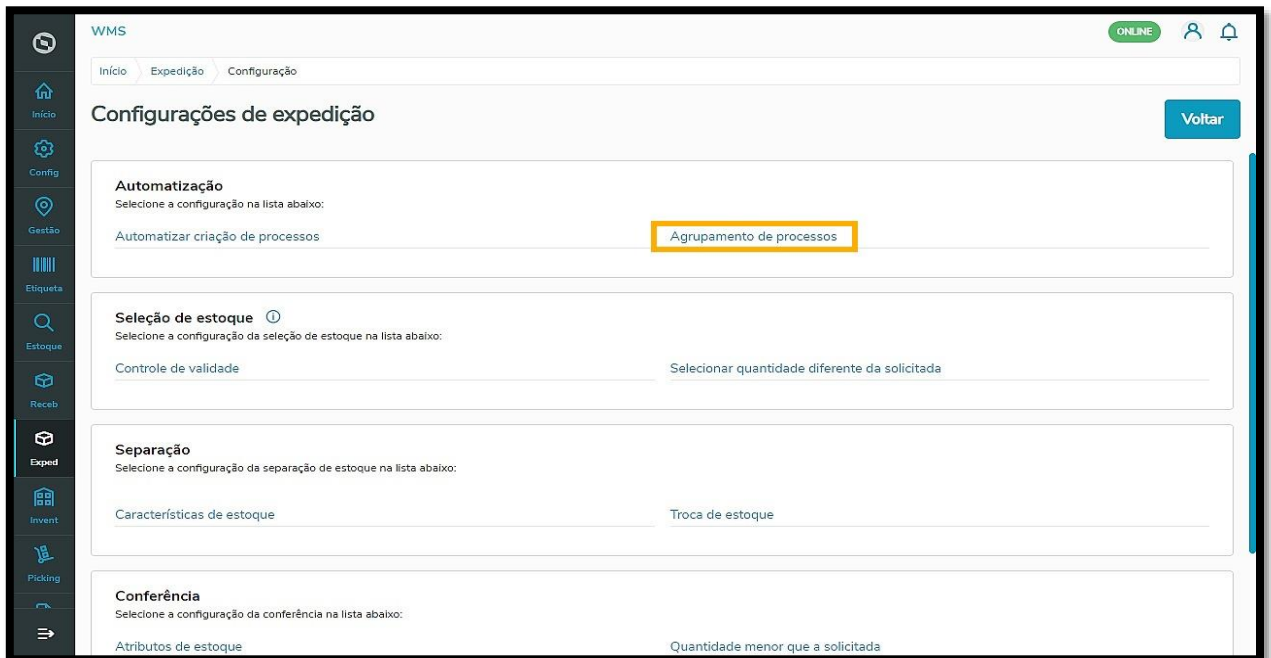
WMS

ONLINE

Início
Config
Gestão
Etiqueta
Estoque
Receb
Exped
Invent
Picking

Início Expedição Configuração

Configurações de expedição

Voltar

Automatização
Selecione a configuração na lista abaixo:

Automatizar criação de processos
Agrupamento de processos

Seleção de estoque
Selecione a configuração da seleção de estoque na lista abaixo:

Controle de validade
Selecionar quantidade diferente da solicitada

Separação
Selecione a configuração da separação de estoque na lista abaixo:

Características de estoque
Troca de estoque

Conferência
Selecione a configuração da conferência na lista abaixo:

Atributos de estoque
Quantidade menor que a solicitada